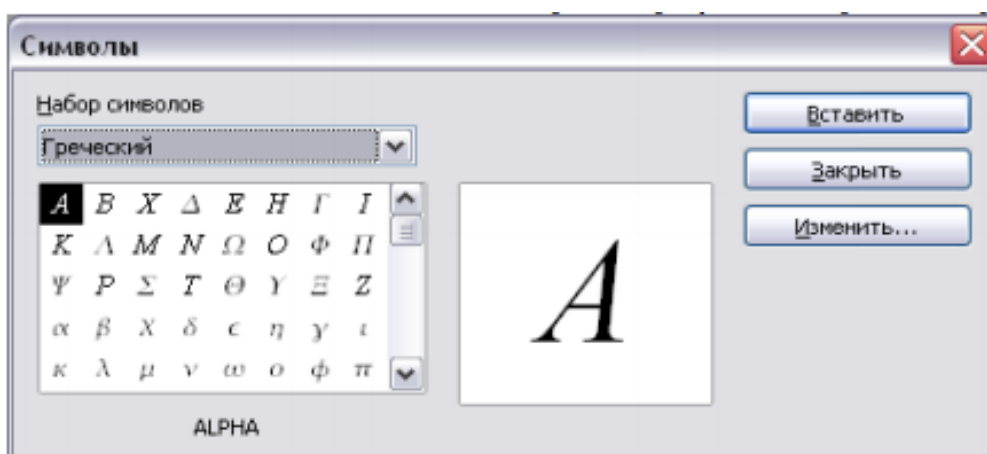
Символы

Набор символов

Греческий

| $A$ | $B$ | $X$ | $\Delta$ | $E$ | $H$ | $\Gamma$ | $I$ |
|---|---|---|---|---|---|---|---|
| $K$ | $\Lambda$ | $M$ | $N$ | $\Omega$ | $O$ | $\Phi$ | $\Pi$ |
| $\Psi$ | $P$ | $\Sigma$ | $T$ | $\Theta$ | $\Upsilon$ | $\Xi$ | $Z$ |
| $\alpha$ | $\beta$ | $\chi$ | $\delta$ | $\epsilon$ | $\eta$ | $\gamma$ | $\iota$ |
| $\kappa$ | $\lambda$ | $\mu$ | $\nu$ | $\omega$ | $o$ | $\phi$ | $\pi$ |

ALPHA

$A$

Вставить

Закрыть

Изменить...